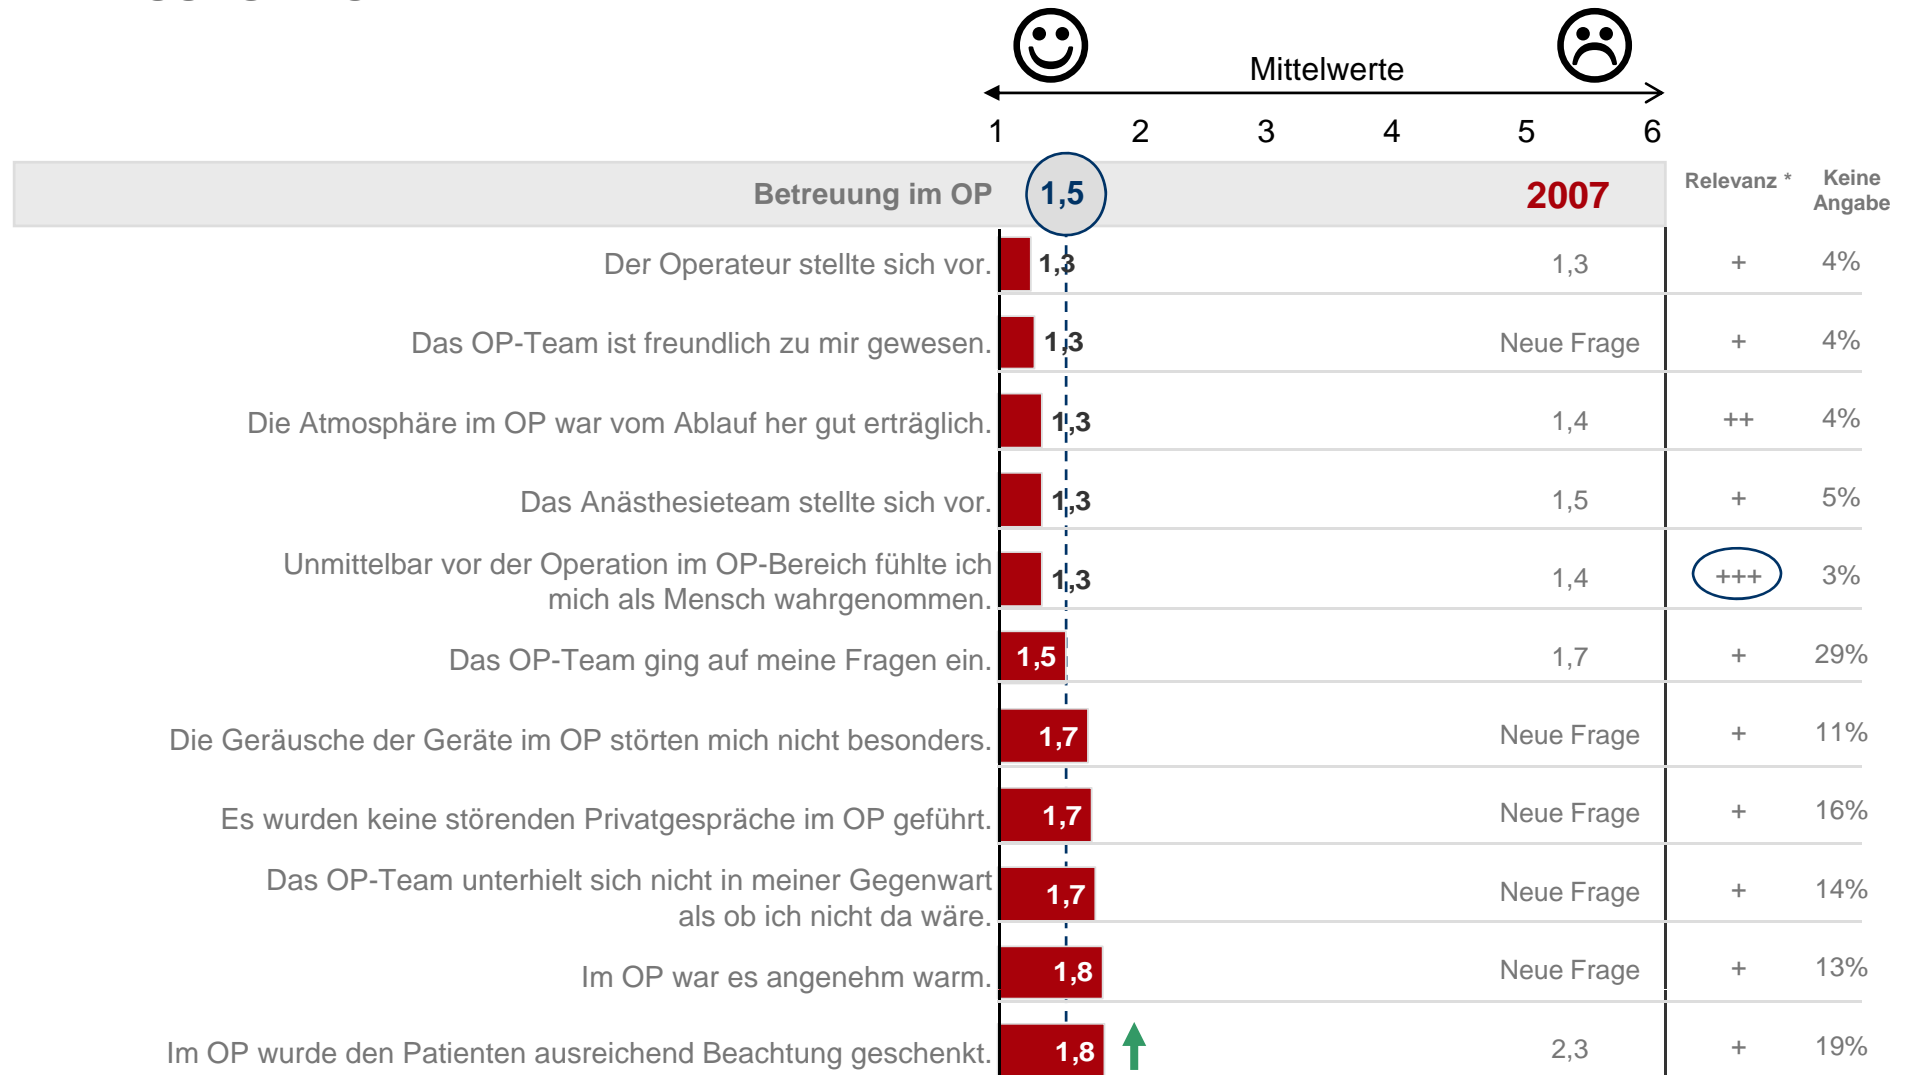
Mittelwerte

1 2 3 4 5 6

| Betreuung im OP | 1,5 | 2007 | Relevanz * | Keine Angabe |
|---|---|---|---|---|
| Der Operateur stellte sich vor. | 1,3 | 1,3 | + | 4% |
| Das OP-Team ist freundlich zu mir gewesen. | 1,3 | Neue Frage | + | 4% |
| Die Atmosphäre im OP war vom Ablauf her gut erträglich. | 1,3 | 1,4 | ++ | 4% |
| Das Anästhesieteam stellte sich vor. | 1,3 | 1,5 | + | 5% |
| Unmittelbar vor der Operation im OP-Bereich fühlte ich mich als Mensch wahrgenommen. | 1,3 | 1,4 | +++ | 3% |
| Das OP-Team ging auf meine Fragen ein. | 1,5 | 1,7 | + | 29% |
| Die Geräusche der Geräte im OP störten mich nicht besonders. | 1,7 | Neue Frage | + | 11% |
| Es wurden keine störenden Privatgespräche im OP geführt. | 1,7 | Neue Frage | + | 16% |
| Das OP-Team unterhielt sich nicht in meiner Gegenwart als ob ich nicht da wäre. | 1,7 | Neue Frage | + | 14% |
| Im OP war es angenehm warm. | 1,8 | Neue Frage | + | 13% |
| Im OP wurde den Patienten ausreichend Beachtung geschenkt. | 1,8 | 2,3 | + | 19% |